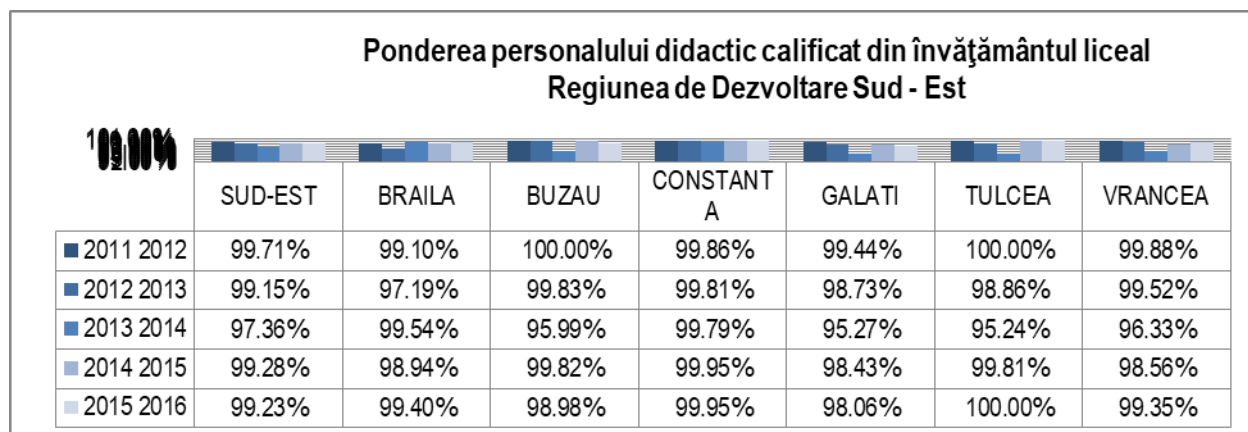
Ponderea personalului didactic calificat din învăţământul liceal
Regiunea de Dezvoltare Sud - Est

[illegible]

| | SUD-EST | BRAILA | BUZAU | CONSTANTA | GALATI | TULCEA | VRANCEA |
|---|---|---|---|---|---|---|---|
| 2011 2012 | 99.71% | 99.10% | 100.00% | 99.86% | 99.44% | 100.00% | 99.88% |
| 2012 2013 | 99.15% | 97.19% | 99.83% | 99.81% | 98.73% | 98.86% | 99.52% |
| 2013 2014 | 97.36% | 99.54% | 95.99% | 99.79% | 95.27% | 95.24% | 96.33% |
| 2014 2015 | 99.28% | 98.94% | 99.82% | 99.95% | 98.43% | 99.81% | 98.56% |
| 2015 2016 | 99.23% | 99.40% | 98.98% | 99.95% | 98.06% | 100.00% | 99.35% |